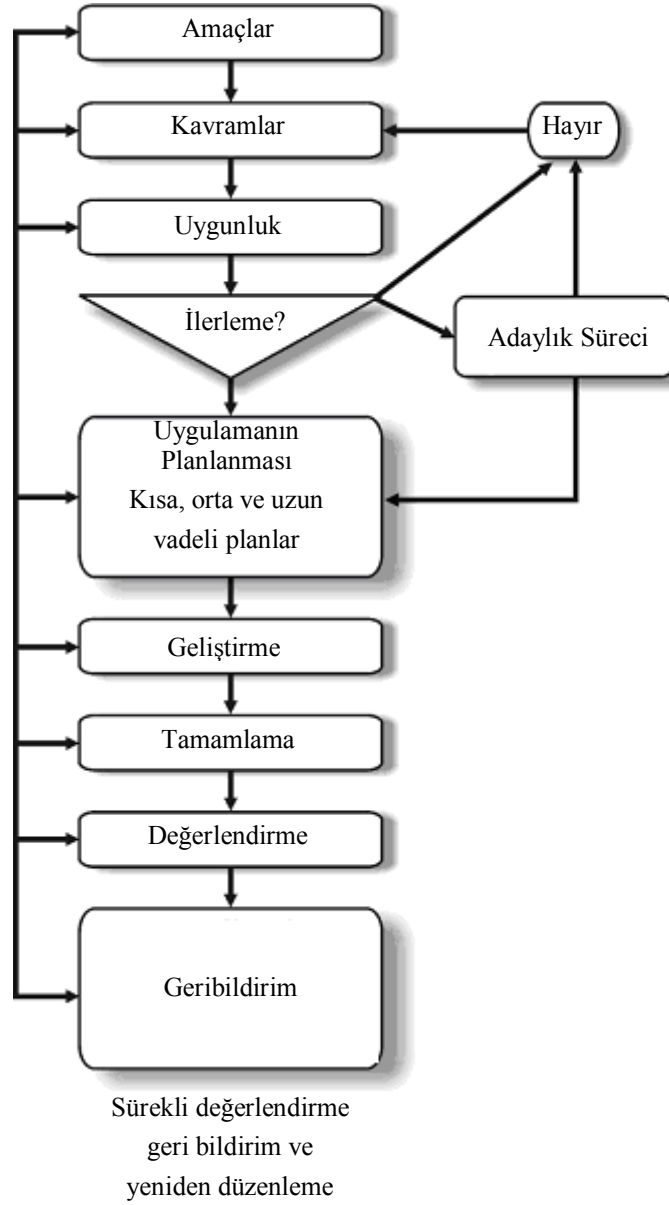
Amaçlar

Kavramlar

Hayır

Uygunluk

İlerleme?

Adaylık Süreci

Uygulamanın Planlanması

Kısa, orta ve uzun vadeli planlar

Geliştirme

Tamamlama

Değerlendirme

Geribildirim

Sürekli değerlendirme geri bildirim ve yeniden düzenleme